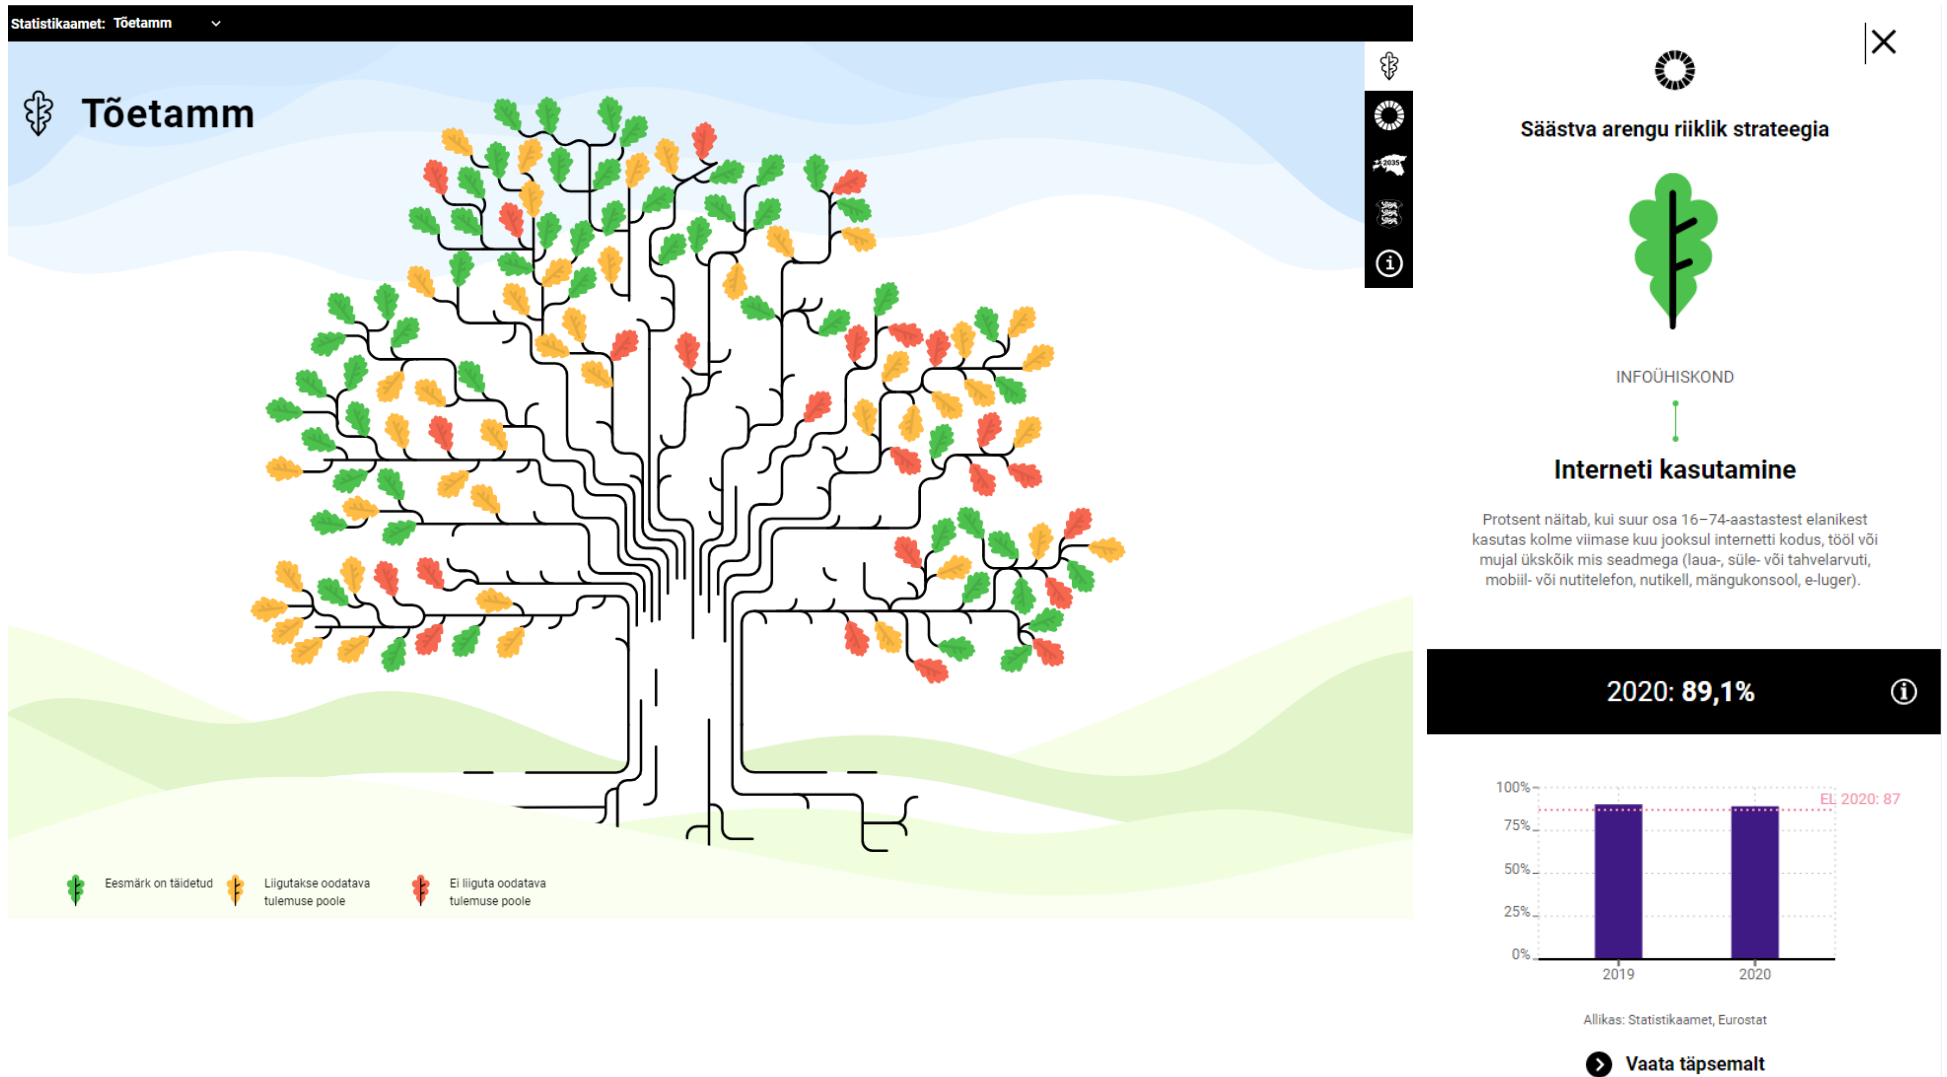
Statistikaamet: Tõetamm

Tõetamm

2035

Eesmärk on täidetud

Liigutakse oodatava tulemuse poole

Ei liiguta oodatava tulemuse poole

Säästva arengu riiklik strateegia

INFOÜHISKOND

Interneti kasutamine

Protsent näitab, kui suur osa 16–74-aastastest elanikest kasutas kolme viimase kuu jooksul internetti kodus, tööl või mujal ükskõik mis seadmega (laua-, süle- või tahvelarvuti, mobiil- või nutitelefon, nutikell, mängukonsool, e-luger).

2020: 89,1%

| | |
|---|---|
| 100% | |
| 75% | |
| 50% | |
| 25% | |
| 0% | |

EL 2020: 87

2019
2020

Allikas: Statistikaamet, Eurostat

Vaata täpsemalt